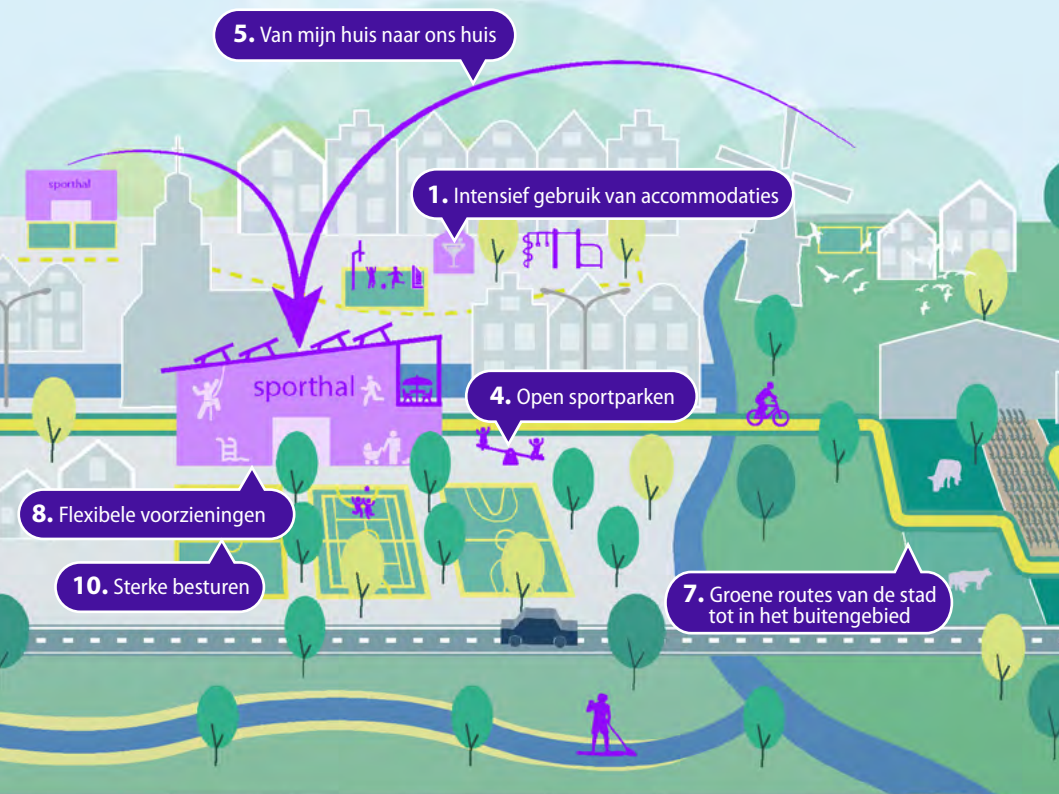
5. Van mijn huis naar ons huis

sporthal

1. Intensief gebruik van accommodaties

sporthal

4. Open sportparken

8. Flexibele voorzieningen

10. Sterke besturen

7. Groene routes van de stad tot in het buitengebied